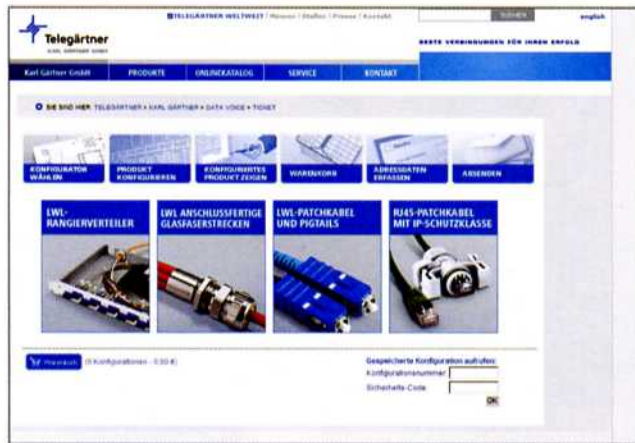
Telegärtner
KARL GÄRTNER GMBH

TELEGÄRTNER WELTWEIT | News | Stellen | Presse | Kontakt
SUCHEN
english

BESTE VERBINDUNGEN FÜR IHREN ERFOLG

Karl Gärtner GmbH | PRODUKTE | ONLINEKATALOG | SERVICE | KONTAKT

SIE SIND HIER: TELEGÄRTNER » KARL GÄRTNER » DATA VOICE » TICNET

KONFIGURATOR WÄHLEN
PRODUKT KONFIGURIEREN
KONFIGURIERTES PRODUKT ZEIGEN
WARENKORB
ADRESSDATEN ERFASSEN
ABSENDEN

LWL-RANGIERVERTEILER
LWL ANSCHLUSSFERTIGE GLASFASERSTRECKEN
LWL-PATCHKABEL UND PIGTAILS
RJ45-PATCHKABEL MIT IP-SCHUTZKLASSE

Warenkorb (0 Konfigurationen - 0,00 €)

Gespeicherte Konfiguration aufrufen:
Konfigurationsnummer
Sicherheits-Code
OK